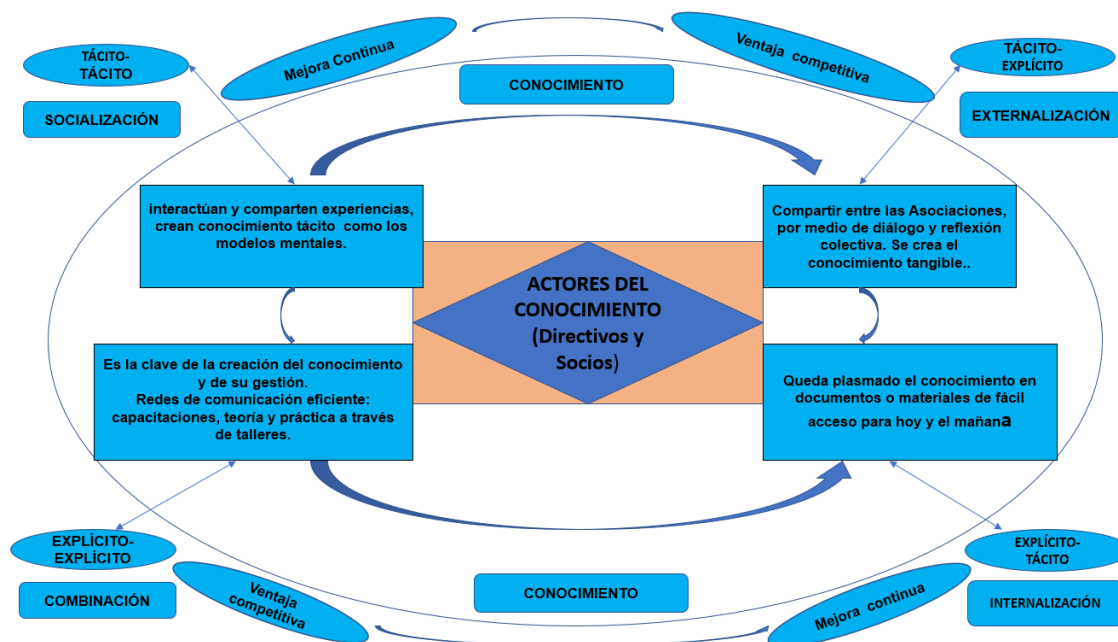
TÁCITO-TÁCITO

SOCIALIZACIÓN

Mejora Continua

CONOCIMIENTO

Ventaja competitiva

TÁCITO-EXPLÍCITO

EXTERNALIZACIÓN

interactúan y comparten experiencias, crean conocimiento tácito como los modelos mentales.

Compartir entre las Asociaciones, por medio de diálogo y reflexión colectiva. Se crea el conocimiento tangible..

ACTORES DEL CONOCIMIENTO (Directivos y Socios)

Es la clave de la creación del conocimiento y de su gestión.
Redes de comunicación eficiente: capacitaciones, teoría y práctica a través de talleres.

Queda plasmado el conocimiento en documentos o materiales de fácil acceso para hoy y el mañana

EXPLÍCITO-EXPLÍCITO

COMBINACIÓN

Ventaja competitiva

CONOCIMIENTO

Mejora continua

EXPLÍCITO-TÁCITO

INTERNALIZACIÓN